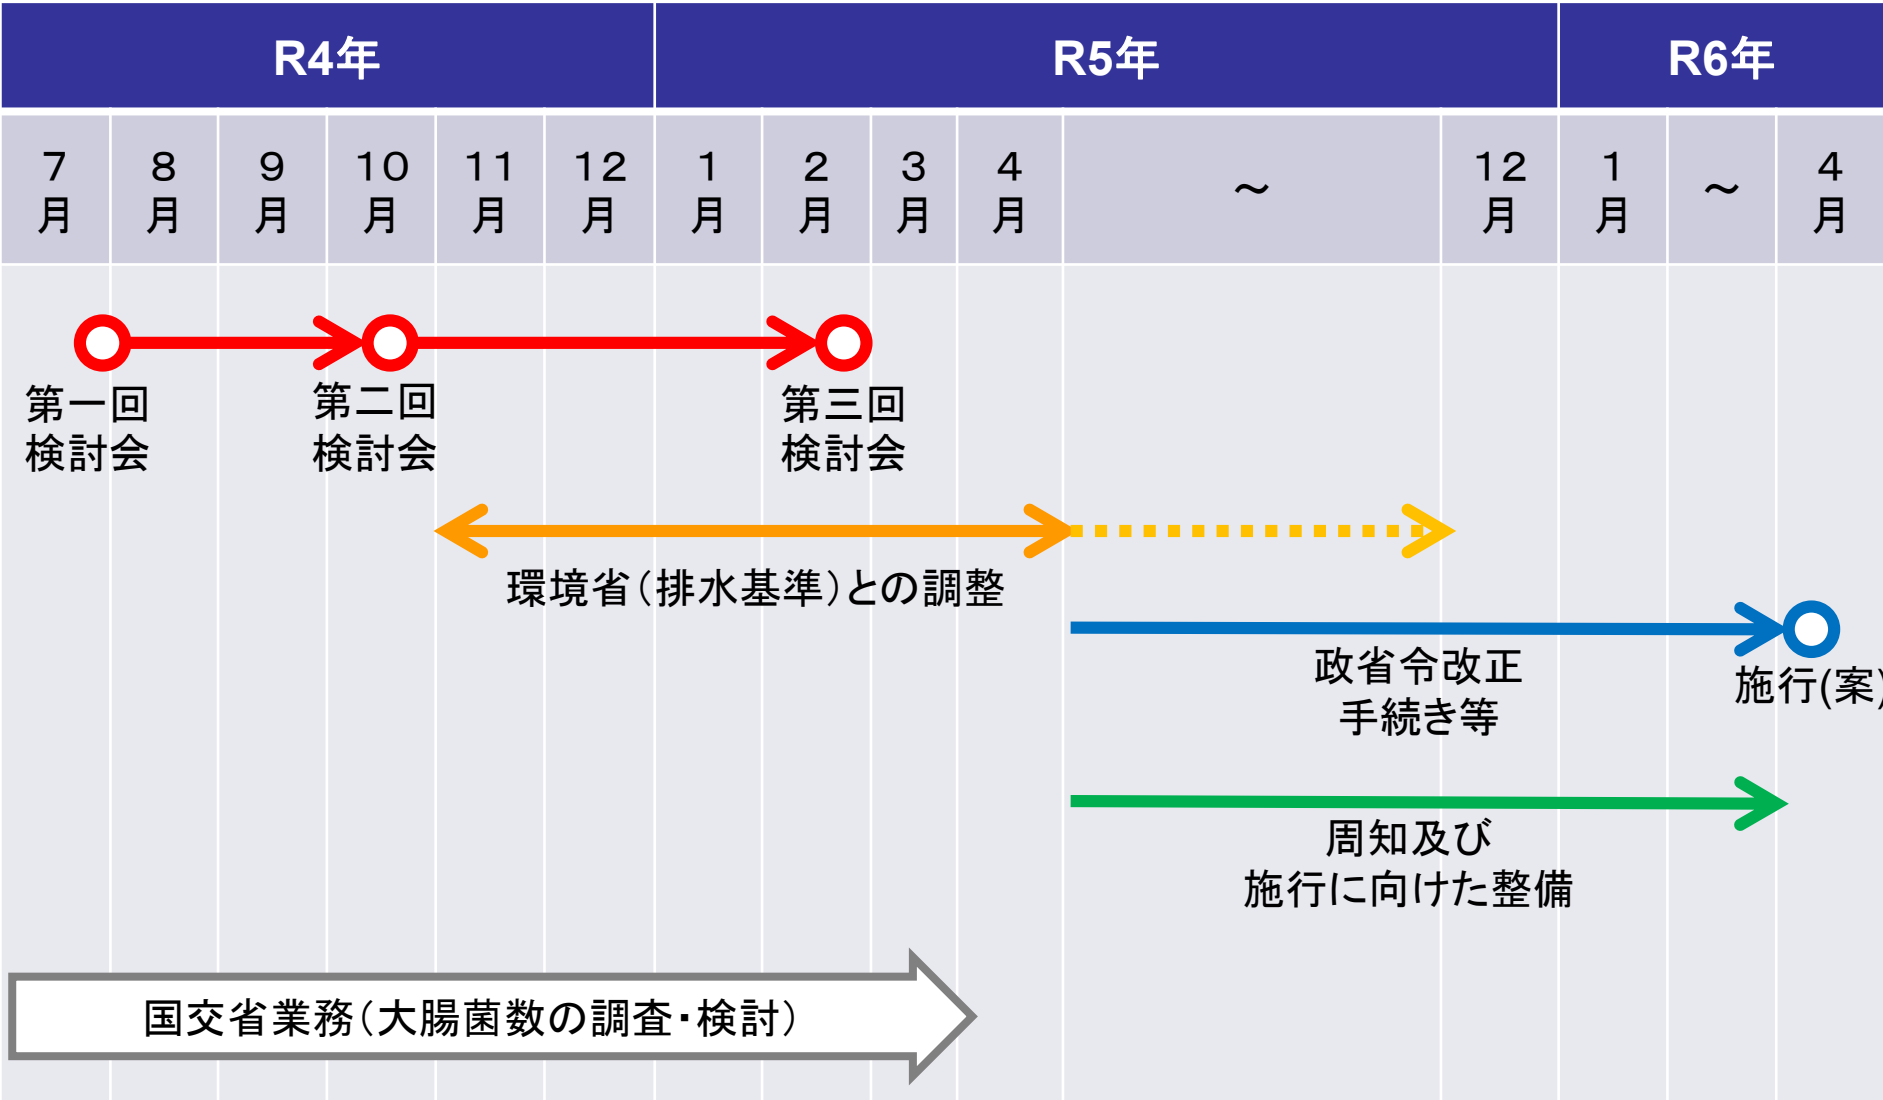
| R4年 | | | | | | R5年 | | | | | | R6年 | | |
|---|---|---|---|---|---|---|---|---|---|---|---|---|---|---|
| 7月 | 8月 | 9月 | 10月 | 11月 | 12月 | 1月 | 2月 | 3月 | 4月 | ～ | 12月 | 1月 | ～ | 4月 |

第一回検討会

第二回検討会

第三回検討会

環境省（排水基準）との調整

政省令改正手続き等

施行(案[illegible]

周知及び施行に向けた整備

国交省業務（大腸菌数の調査・検討）